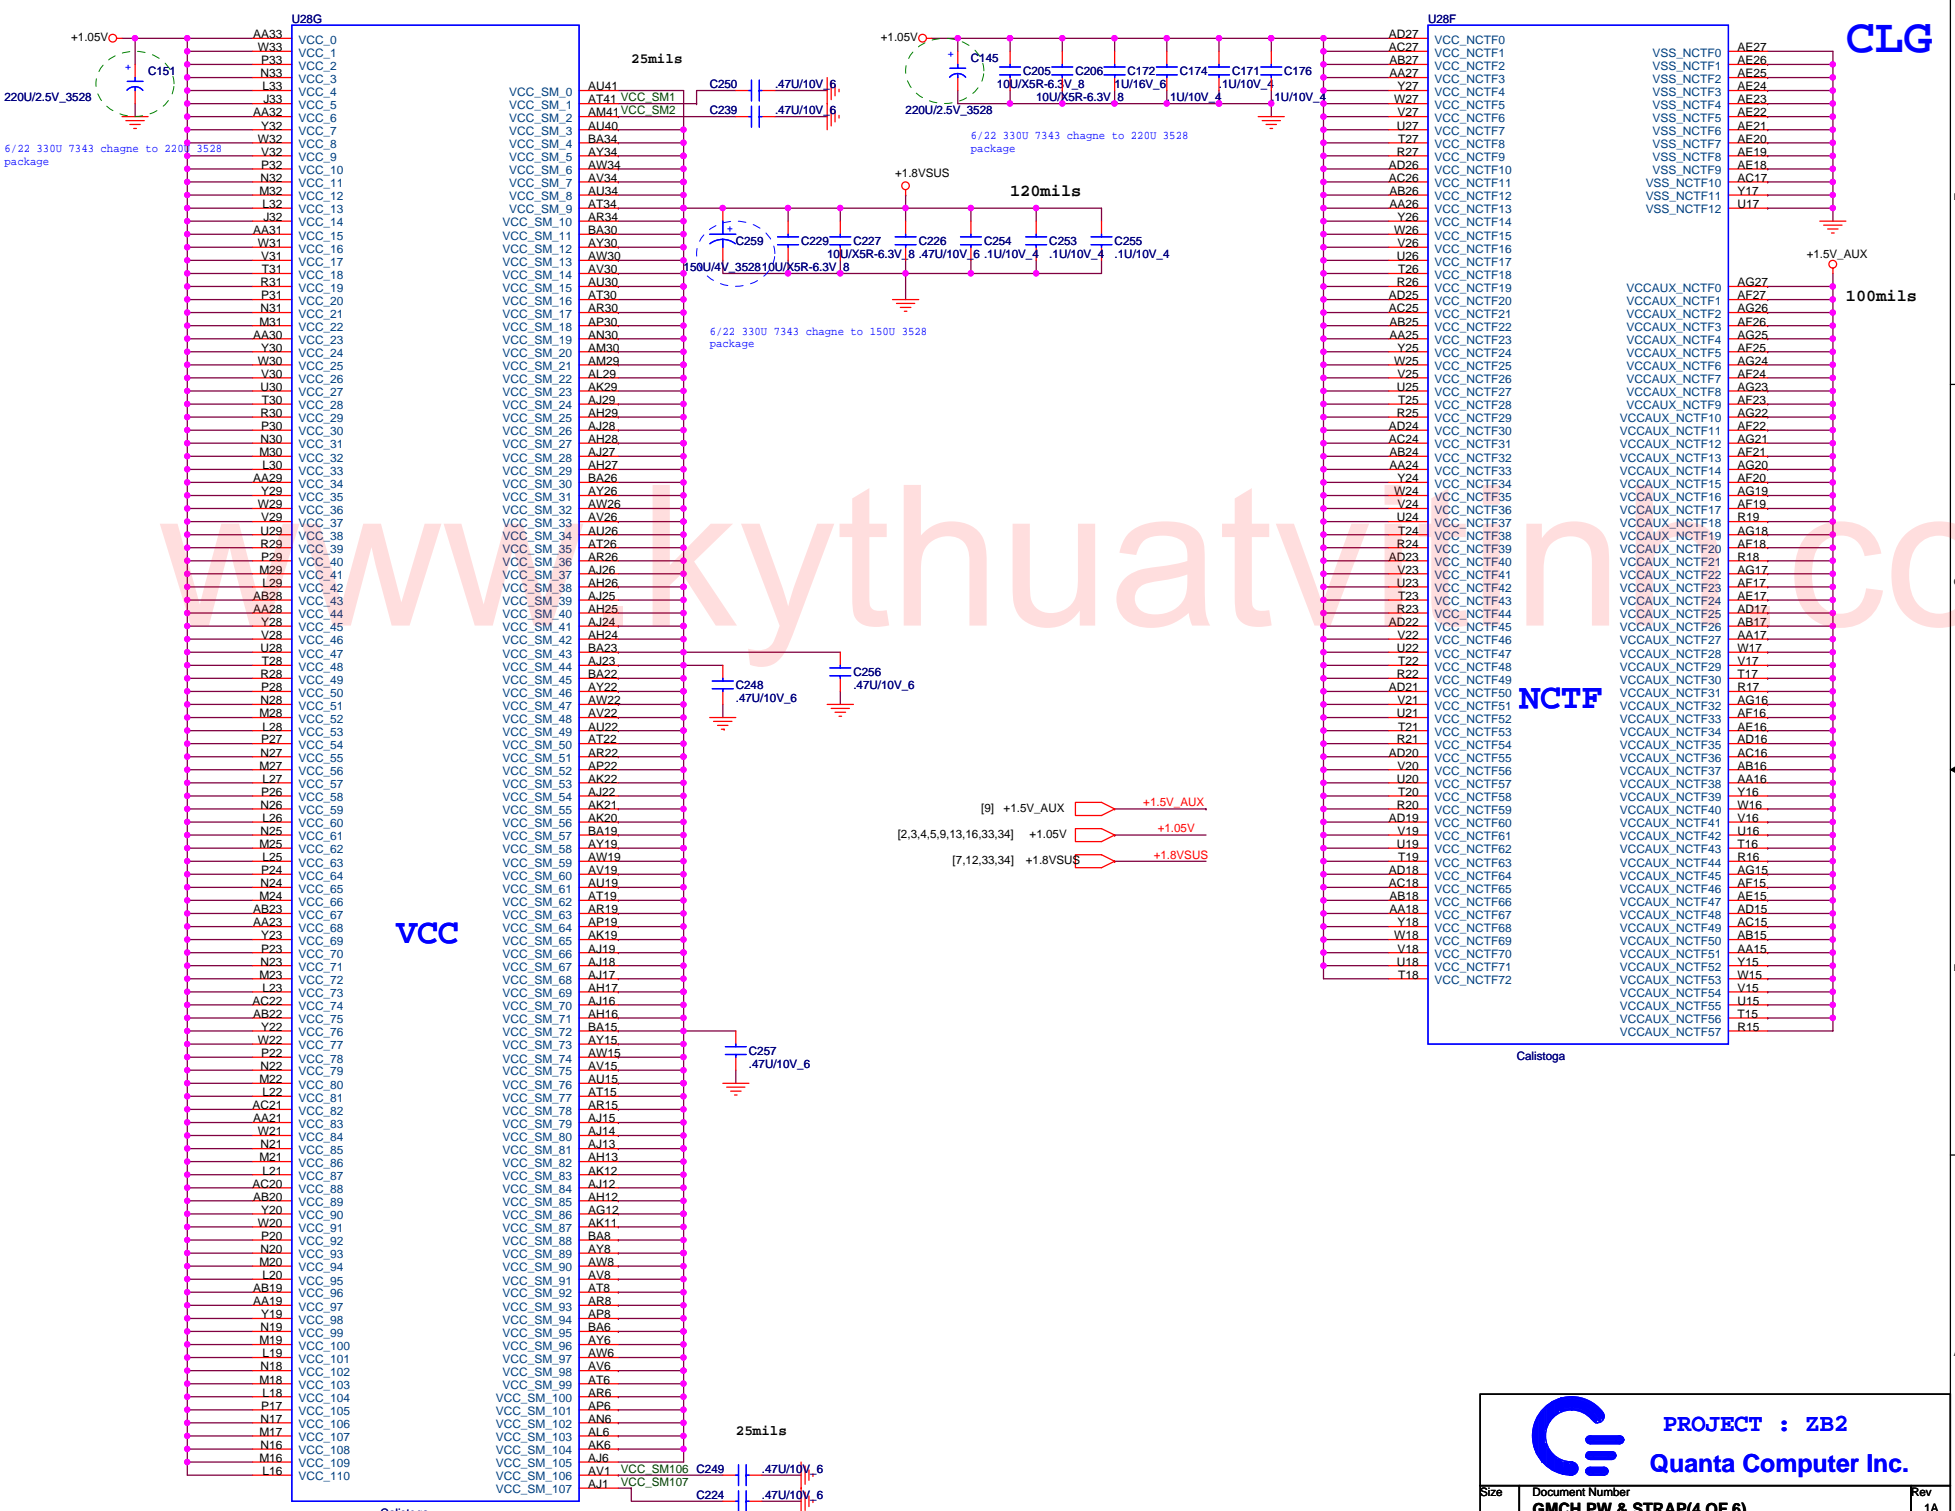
U28G

+1.05V

C151

220U/2.5V_3528

6/22 330U 7343 chagne to 220U 3528 package

| | | | | |
|---|---|---|---|---|
| AA33 | VCC_0 | VCC_SM_0 | AU41 | |
| W33 | VCC_1 | VCC_SM_1 | AT41 | VCC_SM1 |
| P33 | VCC_2 | VCC_SM_2 | AM41 | VCC_SM2 |
| N33 | VCC_3 | VCC_SM_3 | AU40 | |
| L33 | VCC_4 | VCC_SM_4 | BA34 | |
| J33 | VCC_5 | VCC_SM_5 | AY34 | |
| AA32 | VCC_6 | VCC_SM_6 | AW34 | |
| W32 | VCC_7 | VCC_SM_7 | AV34 | |
| V32 | VCC_8 | VCC_SM_8 | AU34 | |
| P32 | VCC_9 | VCC_SM_9 | AT34 | |
| N32 | VCC_10 | VCC_SM_10 | AR34 | |
| M32 | VCC_11 | VCC_SM_11 | BA30 | |
| L32 | VCC_12 | VCC_SM_12 | AY30 | |
| J32 | VCC_13 | VCC_SM_13 | AW30 | |
| AA31 | VCC_14 | VCC_SM_14 | AV30 | |
| W31 | VCC_15 | VCC_SM_15 | AU30 | |
| V31 | VCC_16 | VCC_SM_16 | AT30 | |
| T31 | VCC_17 | VCC_SM_17 | AR30 | |
| R31 | VCC_18 | VCC_SM_18 | AP30 | |
| P31 | VCC_19 | VCC_SM_19 | AN30 | |
| N31 | VCC_20 | VCC_SM_20 | AM30 | |
| M31 | VCC_21 | VCC_SM_21 | AM29 | |
| AA30 | VCC_22 | VCC_SM_22 | AL29 | |
| Y30 | VCC_23 | VCC_SM_23 | AK29 | |
| W30 | VCC_24 | VCC_SM_24 | AJ29 | |
| V30 | VCC_25 | VCC_SM_25 | AH29 | |
| U30 | VCC_26 | VCC_SM_26 | AJ28 | |
| T30 | VCC_27 | VCC_SM_27 | AH28 | |
| R30 | VCC_28 | VCC_SM_28 | AJ27 | |
| P30 | VCC_29 | VCC_SM_29 | AH27 | |
| N30 | VCC_30 | VCC_SM_30 | BA26 | |
| M30 | VCC_31 | VCC_SM_31 | AY26 | |
| L30 | VCC_32 | VCC_SM_32 | AW26 | |
| AA29 | VCC_33 | VCC_SM_33 | AV26 | |
| Y29 | VCC_34 | VCC_SM_34 | AU26 | |
| W29 | VCC_35 | VCC_SM_35 | AT26 | |
| V29 | VCC_36 | VCC_SM_36 | AR26 | |
| U29 | VCC_37 | VCC_SM_37 | AJ26 | |
| R29 | VCC_38 | VCC_SM_38 | AH26 | |
| P29 | VCC_39 | VCC_SM_39 | AJ25 | |
| M29 | VCC_40 | VCC_SM_40 | AH25 | |
| L29 | VCC_41 | VCC_SM_41 | AJ24 | |
| AB28 | VCC_42 | VCC_SM_42 | AH24 | |
| AA28 | VCC_43 | VCC_SM_43 | BA23 | |
| Y28 | VCC_44 | VCC_SM_44 | AJ23 | |
| V28 | VCC_45 | VCC_SM_45 | BA22 | |
| U28 | VCC_46 | VCC_SM_46 | AY22 | |
| T28 | VCC_47 | VCC_SM_47 | AW22 | |
| R28 | VCC_48 | VCC_SM_48 | AV22 | |
| P28 | VCC_49 | VCC_SM_49 | AU22 | |
| N28 | VCC_50 | VCC_SM_50 | AT22 | |
| M28 | VCC_51 | VCC_SM_51 | AR22 | |
| L28 | VCC_52 | VCC_SM_52 | AP22 | |
| P27 | VCC_53 | VCC_SM_53 | AK22 | |
| N27 | VCC_54 | VCC_SM_54 | AJ22 | |
| M27 | VCC_55 | VCC_SM_55 | AK21 | |
| L27 | VCC_56 | VCC_SM_56 | AK20 | |
| P26 | VCC_57 | VCC_SM_57 | BA19 | |
| N26 | VCC_58 | VCC_SM_58 | AY19 | |
| L26 | VCC_59 | VCC_SM_59 | AW19 | |
| N25 | VCC_60 | VCC_SM_60 | AV19 | |
| M25 | VCC_61 | VCC_SM_61 | AU19 | |
| L25 | VCC_62 | VCC_SM_62 | AT19 | |
| P24 | VCC_63 | VCC_SM_63 | AR19 | |
| N24 | VCC_64 | VCC_SM_64 | AP19 | |
| M24 | VCC_65 | VCC_SM_65 | AK19 | |
| AB23 | VCC_66 | VCC_SM_66 | AJ19 | |
| AA23 | VCC_67 | VCC_SM_67 | AJ18 | |
| Y23 | VCC_68 | VCC_SM_68 | AJ17 | |
| P23 | VCC_69 | VCC_SM_69 | AH17 | |
| N23 | VCC_70 | VCC_SM_70 | AJ16 | |
| M23 | VCC_71 | VCC_SM_71 | AH16 | |
| L23 | VCC_72 | VCC_SM_72 | BA15 | |
| AC22 | VCC_73 | VCC_SM_73 | AY15 | |
| AB22 | VCC_74 | VCC_SM_74 | AW15 | |
| Y22 | VCC_75 | VCC_SM_75 | AV15 | |
| W22 | VCC_76 | VCC_SM_76 | AU15 | |
| P22 | VCC_77 | VCC_SM_77 | AT15 | |
| N22 | VCC_78 | VCC_SM_78 | AR15 | |
| M22 | VCC_79 | VCC_SM_79 | AJ15 | |
| L22 | VCC_80 | VCC_SM_80 | AJ14 | |
| AC21 | VCC_81 | VCC_SM_81 | AJ13 | |
| AA21 | VCC_82 | VCC_SM_82 | AH13 | |
| W21 | VCC_83 | VCC_SM_83 | AK12 | |
| N21 | VCC_84 | VCC_SM_84 | AJ12 | |
| M21 | VCC_85 | VCC_SM_85 | AH12 | |
| L21 | VCC_86 | VCC_SM_86 | AG12 | |
| AC20 | VCC_87 | VCC_SM_87 | AK11 | |
| AB20 | VCC_88 | VCC_SM_88 | BA8 | |
| Y20 | VCC_89 | VCC_SM_89 | AY8 | |
| W20 | VCC_90 | VCC_SM_90 | AW8 | |
| P20 | VCC_91 | VCC_SM_91 | AV8 | |
| N20 | VCC_92 | VCC_SM_92 | AT8 | |
| M20 | VCC_93 | VCC_SM_93 | AR8 | |
| L20 | VCC_94 | VCC_SM_94 | AP8 | |
| AB19 | VCC_95 | VCC_SM_95 | BA6 | |
| AA19 | VCC_96 | VCC_SM_96 | AY6 | |
| Y19 | VCC_97 | VCC_SM_97 | AW6 | |
| N19 | VCC_98 | VCC_SM_98 | AV6 | |
| M19 | VCC_99 | VCC_SM_99 | AT6 | |
| L19 | VCC_100 | VCC_SM_100 | AR6 | |
| N18 | VCC_101 | VCC_SM_101 | AP6 | |
| M18 | VCC_102 | VCC_SM_102 | AN6 | |
| L18 | VCC_103 | VCC_SM_103 | AL6 | |
| P17 | VCC_104 | VCC_SM_104 | AK6 | |
| N17 | VCC_105 | VCC_SM_105 | AJ6 | |
| M17 | VCC_106 | VCC_SM_106 | AV1 | VCC_SM106 |
| N16 | VCC_107 | VCC_SM_107 | AJ1 | VCC_SM107 |
| M16 | VCC_108 | | | |
| L16 | VCC_109 | | | |
| | VCC_110 | | | |

VCC

25mils

C250 .47U/10V_6
C239 .47U/10V_6

+1.8VSUS

120mils

C259 150U/4V_3528
C229 10U/X5R-6.3V_8
C227 10U/X5R-6.3V_8
C226 .47U/10V_6
C254 .1U/10V_4
C253 .1U/10V_4
C255 .1U/10V_4

6/22 330U 7343 chagne to 150U 3528 package

C248 .47U/10V_6
C256 .47U/10V_6
C257 .47U/10V_6

25mils

C249 .47U/10V_6
C224 .47U/10V_6

+1.05V

C145 220U/2.5V_3528
C205 10U/X5R-6.3V_8
C206 10U/X5R-6.3V_8
C172 1U/16V_6
C174 1U/10V_4
C171 1U/10V_4
C176 1U/10V_4

6/22 330U 7343 chagne to 220U 3528 package

[9] +1.5V_AUX — +1.5V_AUX
[2,3,4,5,9,13,16,33,34] +1.05V — +1.05V
[7,12,33,34] +1.8VSUS — +1.8VSUS

U28F

| | | | |
|---|---|---|---|
| AD27 | VCC_NCTF0 | VSS_NCTF0 | AE27 |
| AC27 | VCC_NCTF1 | VSS_NCTF1 | AE26 |
| AB27 | VCC_NCTF2 | VSS_NCTF2 | AE25 |
| AA27 | VCC_NCTF3 | VSS_NCTF3 | AE24 |
| Y27 | VCC_NCTF4 | VSS_NCTF4 | AE23 |
| W27 | VCC_NCTF5 | VSS_NCTF5 | AE22 |
| V27 | VCC_NCTF6 | VSS_NCTF6 | AE21 |
| U27 | VCC_NCTF7 | VSS_NCTF7 | AE20 |
| T27 | VCC_NCTF8 | VSS_NCTF8 | AE19 |
| R27 | VCC_NCTF9 | VSS_NCTF9 | AE18 |
| AD26 | VCC_NCTF10 | VSS_NCTF10 | AC17 |
| AC26 | VCC_NCTF11 | VSS_NCTF11 | Y17 |
| AB26 | VCC_NCTF12 | VSS_NCTF12 | U17 |
| AA26 | VCC_NCTF13 | | |
| Y26 | VCC_NCTF14 | | |
| W26 | VCC_NCTF15 | | |
| V26 | VCC_NCTF16 | | |
| U26 | VCC_NCTF17 | | |
| T26 | VCC_NCTF18 | | |
| R26 | VCC_NCTF19 | VCCAUX_NCTF0 | AG27 |
| AD25 | VCC_NCTF20 | VCCAUX_NCTF1 | AF27 |
| AC25 | VCC_NCTF21 | VCCAUX_NCTF2 | AG26 |
| AB25 | VCC_NCTF22 | VCCAUX_NCTF3 | AF26 |
| AA25 | VCC_NCTF23 | VCCAUX_NCTF4 | AG25 |
| Y25 | VCC_NCTF24 | VCCAUX_NCTF5 | AF25 |
| W25 | VCC_NCTF25 | VCCAUX_NCTF6 | AG24 |
| V25 | VCC_NCTF26 | VCCAUX_NCTF7 | AF24 |
| U25 | VCC_NCTF27 | VCCAUX_NCTF8 | AG23 |
| T25 | VCC_NCTF28 | VCCAUX_NCTF9 | AF23 |
| R25 | VCC_NCTF29 | VCCAUX_NCTF10 | AG22 |
| AD24 | VCC_NCTF30 | VCCAUX_NCTF11 | AF22 |
| AC24 | VCC_NCTF31 | VCCAUX_NCTF12 | AG21 |
| AB24 | VCC_NCTF32 | VCCAUX_NCTF13 | AF21 |
| AA24 | VCC_NCTF33 | VCCAUX_NCTF14 | AG20 |
| Y24 | VCC_NCTF34 | VCCAUX_NCTF15 | AF20 |
| W24 | VCC_NCTF35 | VCCAUX_NCTF16 | AG19 |
| V24 | VCC_NCTF36 | VCCAUX_NCTF17 | AF19 |
| U24 | VCC_NCTF37 | VCCAUX_NCTF18 | R19 |
| T24 | VCC_NCTF38 | VCCAUX_NCTF19 | AG18 |
| R24 | VCC_NCTF39 | VCCAUX_NCTF20 | AF18 |
| AD23 | VCC_NCTF40 | VCCAUX_NCTF21 | R18 |
| V23 | VCC_NCTF41 | VCCAUX_NCTF22 | AG17 |
| U23 | VCC_NCTF42 | VCCAUX_NCTF23 | AF17 |
| T23 | VCC_NCTF43 | VCCAUX_NCTF24 | AE17 |
| R23 | VCC_NCTF44 | VCCAUX_NCTF25 | AD17 |
| AD22 | VCC_NCTF45 | VCCAUX_NCTF26 | AB17 |
| V22 | VCC_NCTF46 | VCCAUX_NCTF27 | AA17 |
| U22 | VCC_NCTF47 | VCCAUX_NCTF28 | W17 |
| T22 | VCC_NCTF48 | VCCAUX_NCTF29 | V17 |
| R22 | VCC_NCTF49 | VCCAUX_NCTF30 | T17 |
| AD21 | VCC_NCTF50 | VCCAUX_NCTF31 | R17 |
| V21 | VCC_NCTF51 | VCCAUX_NCTF32 | AG16 |
| U21 | VCC_NCTF52 | VCCAUX_NCTF33 | AF16 |
| T21 | VCC_NCTF53 | VCCAUX_NCTF34 | AE16 |
| R21 | VCC_NCTF54 | VCCAUX_NCTF35 | AD16 |
| AD20 | VCC_NCTF55 | VCCAUX_NCTF36 | AC16 |
| V20 | VCC_NCTF56 | VCCAUX_NCTF37 | AB16 |
| U20 | VCC_NCTF57 | VCCAUX_NCTF38 | AA16 |
| T20 | VCC_NCTF58 | VCCAUX_NCTF39 | Y16 |
| R20 | VCC_NCTF59 | VCCAUX_NCTF40 | W16 |
| AD19 | VCC_NCTF60 | VCCAUX_NCTF41 | V16 |
| V19 | VCC_NCTF61 | VCCAUX_NCTF42 | U16 |
| U19 | VCC_NCTF62 | VCCAUX_NCTF43 | T16 |
| T19 | VCC_NCTF63 | VCCAUX_NCTF44 | R16 |
| AD18 | VCC_NCTF64 | VCCAUX_NCTF45 | AG15 |
| AC18 | VCC_NCTF65 | VCCAUX_NCTF46 | AF15 |
| AB18 | VCC_NCTF66 | VCCAUX_NCTF47 | AE15 |
| AA18 | VCC_NCTF67 | VCCAUX_NCTF48 | AD15 |
| Y18 | VCC_NCTF68 | VCCAUX_NCTF49 | AC15 |
| W18 | VCC_NCTF69 | VCCAUX_NCTF50 | AB15 |
| V18 | VCC_NCTF70 | VCCAUX_NCTF51 | AA15 |
| U18 | VCC_NCTF71 | VCCAUX_NCTF52 | Y15 |
| T18 | VCC_NCTF72 | VCCAUX_NCTF53 | W15 |
| | | VCCAUX_NCTF54 | V15 |
| | | VCCAUX_NCTF55 | U15 |
| | | VCCAUX_NCTF56 | T15 |
| | | VCCAUX_NCTF57 | R15 |

NCTF

Calistoga

CLG

+1.5V_AUX

100mils

www.kythuatvn.cc

PROJECT : ZB2
Quanta Computer Inc.

Size
Document Number
GMCH PW & STRAP(4 OF 6)
Rev
1A